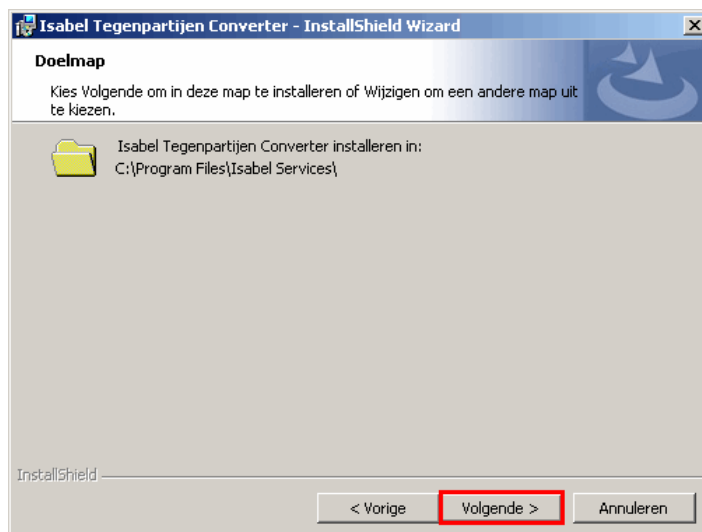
Isabel Tegenpartijen Converter - InstallShield Wizard

Doelmap

Kies Volgende om in deze map te installeren of Wijzigen om een andere map uit te kiezen.

Isabel Tegenpartijen Converter installeren in:
C:\Program Files\Isabel Services\

InstallShield

< Vorige

Volgende >

Annuleren